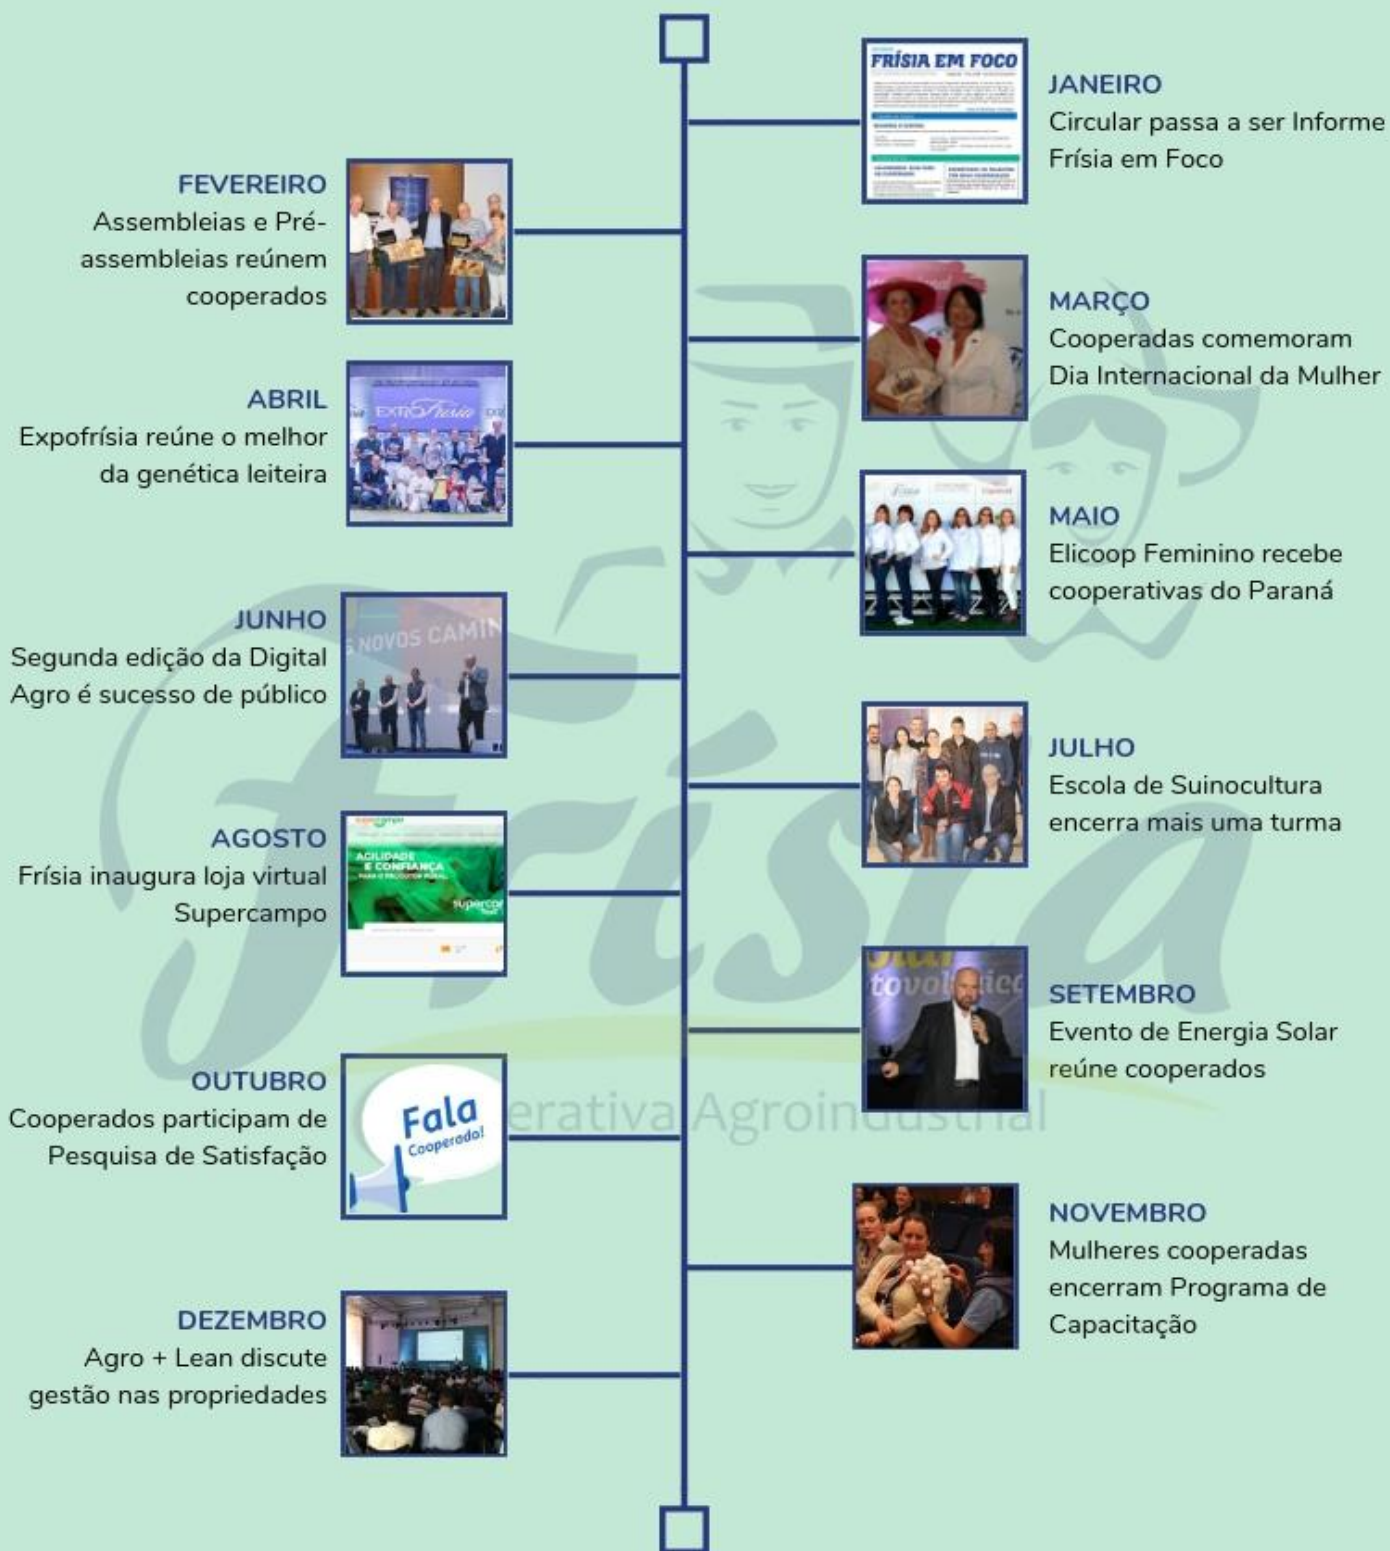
JANEIRO
Circular passa a ser Informe Frísia em Foco

FRÍSIA EM FOCO

FEVEREIRO
Assembleias e Pré-assembleias reúnem cooperados

MARÇO
Cooperadas comemoram Dia Internacional da Mulher

ABRIL
Expofrísia reúne o melhor da genética leiteira

EXPOFrísia

MAIO
Elicoop Feminino recebe cooperativas do Paraná

JUNHO
Segunda edição da Digital Agro é sucesso de público

NOVOS CAMIN

JULHO
Escola de Suinocultura encerra mais uma turma

AGOSTO
Frísia inaugura loja virtual Supercampo

AGILIDADE E CONFIANÇA PARA O PRODUTOR RURAL

SETEMBRO
Evento de Energia Solar reúne cooperados

OUTUBRO
Cooperados participam de Pesquisa de Satisfação

Fala Cooperado!

Frísia Cooperativa Agroindustrial

NOVEMBRO
Mulheres cooperadas encerram Programa de Capacitação

DEZEMBRO
Agro + Lean discute gestão nas propriedades